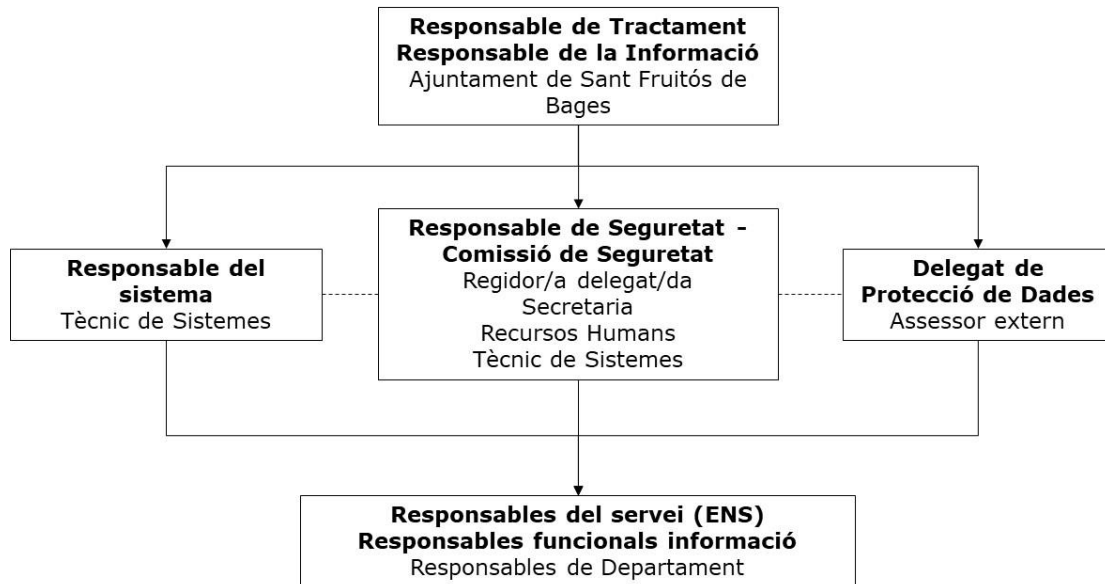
Responsable de Tractament
Responsable de la Informació
Ajuntament de Sant Fruitós de Bages

Responsable del sistema
Tècnic de Sistemes

Responsable de Seguretat - Comissió de Seguretat
Regidor/a delegat/da
Secretaria
Recursos Humans
Tècnic de Sistemes

Delegat de Protecció de Dades
Assessor extern

Responsables del servei (ENS)
Responsables funcionals informació
Responsables de Departament